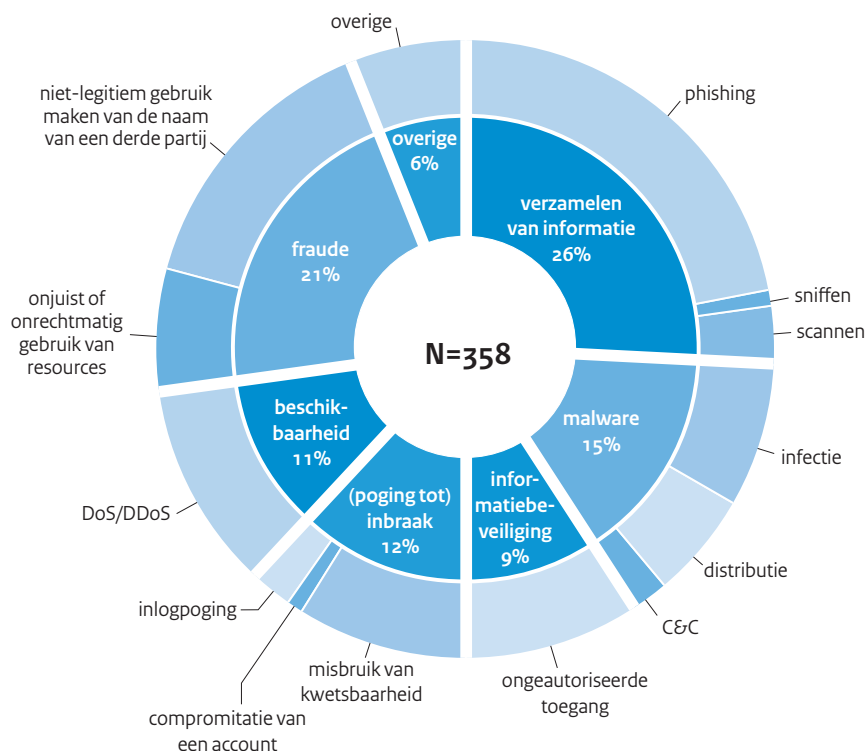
N=358

verzamelen van informatie 26%

malware 15%

informatiebeveiliging 9%

(poging tot) inbraak 12%

beschikbaarheid 11%

fraude 21%

overige 6%

overige

phishing

sniffen

scannen

infectie

distributie

C&C

ongeautoriseerde toegang

misbruik van kwetsbaarheid

compromitatie van een account

inlogpoging

DoS/DDoS

onjuist of onrechtmatig gebruik van resources

niet-legitiem gebruik maken van de naam van een derde partij